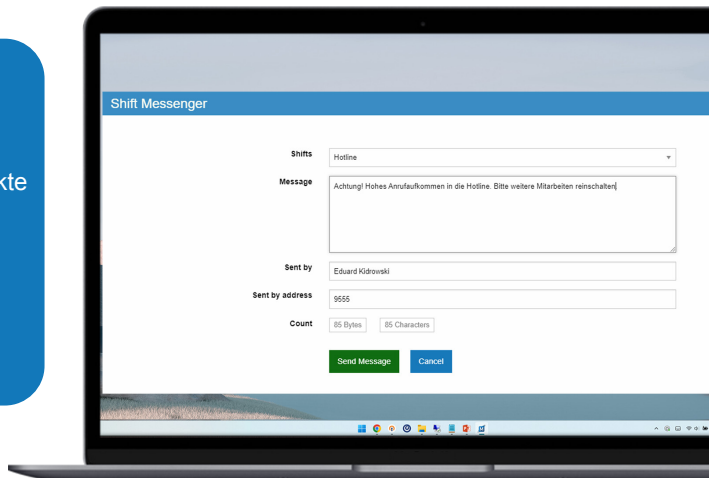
kte

Shift Messenger

Shifts
Hotline

Message
Achtung! Hohes Anrufaufkommen in die Hotline. Bitte weitere Mitarbeiten reinschalten

Sent by
Eduard Kidrowski

Sent by address
9555

Count
85 Bytes
85 Characters

Send Message
Cancel